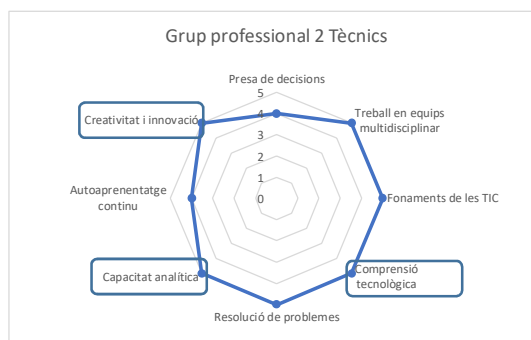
Grup professional 2 Tècnics

Presa de decisions

5
4
3
2
1
0

Treball en equips multidisciplinar

Fonaments de les TIC

Comprensió tecnològica

Resolució de problemes

Capacitat analítica

Autoaprenentatge continu

Creativitat i innovació